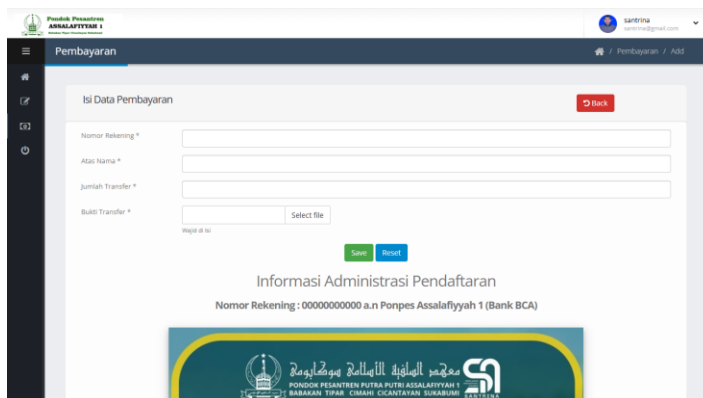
Pondok Pesantren
ASSALAFIYYAH 1
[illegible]

santrina
santrina@gmail.com

Pembayaran

/ Pembayaran / Add

Isi Data Pembayaran

Back

Nomor Rekening *

Atas Nama *

Jumlah Transfer *

Bukti Transfer *

Select file

Wajid di isi

Save Reset

Informasi Administrasi Pendaftaran

Nomor Rekening : 00000000000 a.n Ponpes Assalafiyyah 1 (Bank BCA)

معهد السلفية الاسلامية سوكابومي

PONDOK PESANTREN PUTRA PUTRI ASSALAFIYYAH 1
BABAKAN TIPAR CIMAHI CICANTAYAN SUKABUMI

SANTRINA